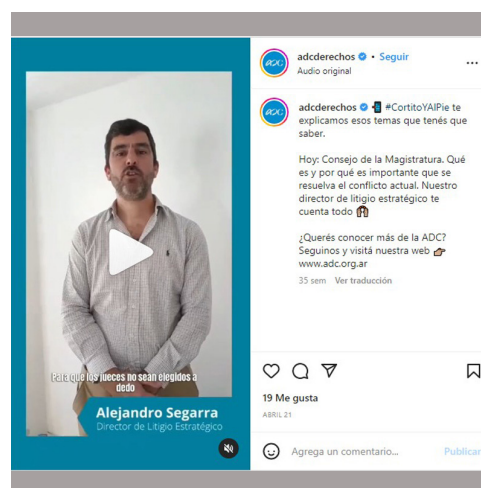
Para que los jueces no sean elegidos a dedo

Alejandro Segarra
Director de Litigio Estratégico

adcderechos • Seguir
Audio original

adcderechos 📲 #CortitoYAlPie te explicamos esos temas que tenés que saber.

Hoy: Consejo de la Magistratura. Qué es y por qué es importante que se resuelva el conflicto actual. Nuestro director de litigio estratégico te cuenta todo 🏛

¿Querés conocer más de la ADC? Seguinos y visitá nuestra web 👉 www.adc.org.ar

35 sem Ver traducción

19 Me gusta
ABRIL 21

Agrega un comentario... Publicar